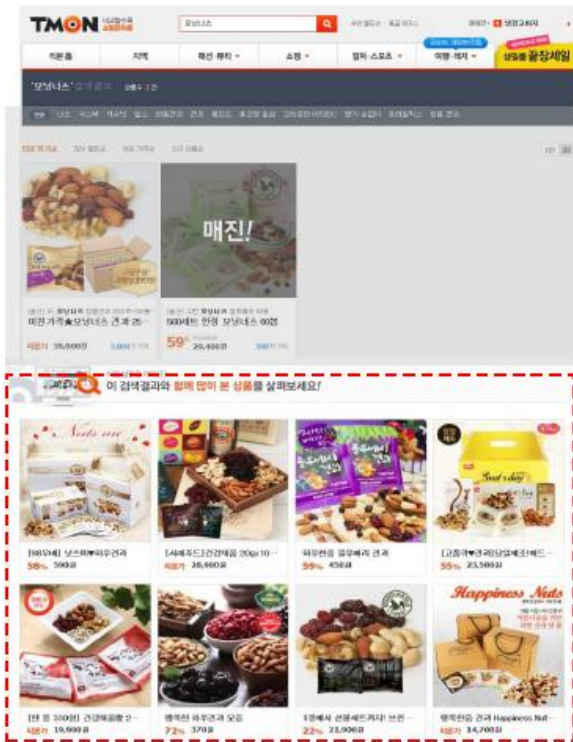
TMON 1등만큼 소셜커머스

모닝너스

티몬홈 | 지역 | 패션·뷰티 | 쇼핑 | 컬처·스포츠 | 여행·레저

슈퍼마트 쇼핑

'모닝너스' 검색 결과 상품수 2건

매진!

미친가격★모닝너스 견과 25...

티몬가 35,000원

500세트 한정 모닝너스 이번

59% 20,400원

이 검색결과와 함께 많이 본 상품를 살펴보세요!

Nuts one

[99모바] 넛츠원♥하루견과

58% 590원

[사세주드]건강채움 20px10...

티몬가 26,400원

하루한줌 유유베리 견과

59% 450원

Nut's day

[고창하♥견과]당일세트베드...

55% 23,500원

Happiness Nuts

[한 봉 100원] 건강채움할 강...

티몬가 19,900원

행적인 하루견과 모음

72% 370원

1봉에서 선물세트까지! 브런...

22% 23,900원

행복한줌 견과 Happiness Nut...

티몬가 34,700원